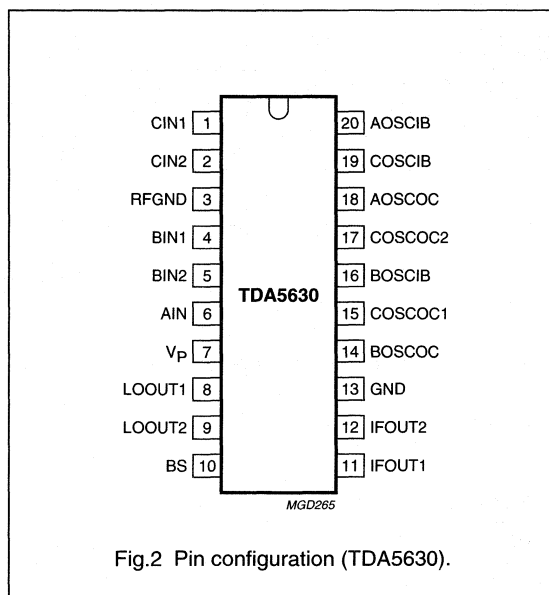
CIN1 1
CIN2 2
RFGND 3
BIN1 4
BIN2 5
AIN 6
$V_P$ 7
LOOUT1 8
LOOUT2 9
BS 10

TDA5630

20 AOSCIB
19 COSCIB
18 AOSCOC
17 COSCOC2
16 BOSCIB
15 COSCOC1
14 BOSCOC
13 GND
12 IFOUT2
11 IFOUT1

MGD265

Fig.2 Pin configuration (TDA5630).